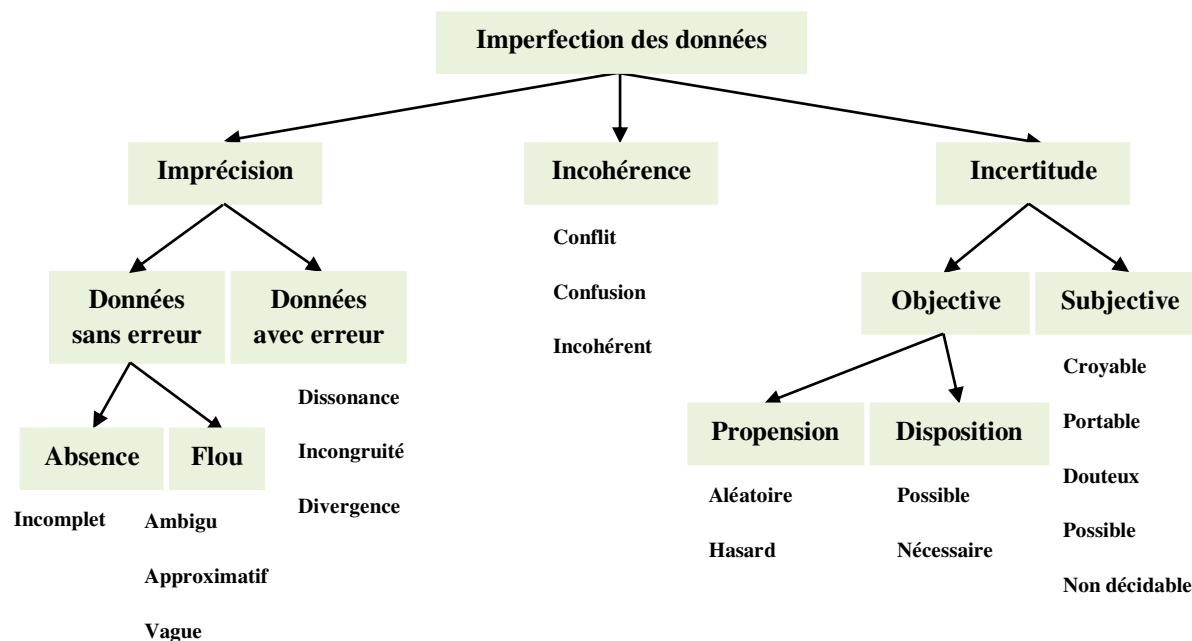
Imperfection des données

Imprécision

Incohérence

Incertitude

Données sans erreur

Données avec erreur

Conflit

Confusion

Incohérent

Objective

Subjective

Absence

Flou

Dissonance

Incongruité

Divergence

Incomplet

Ambigu

Approximatif

Vague

Propension

Disposition

Aléatoire

Hasard

Possible

Nécessaire

Croyable

Portable

Douteux

Possible

Non décidable